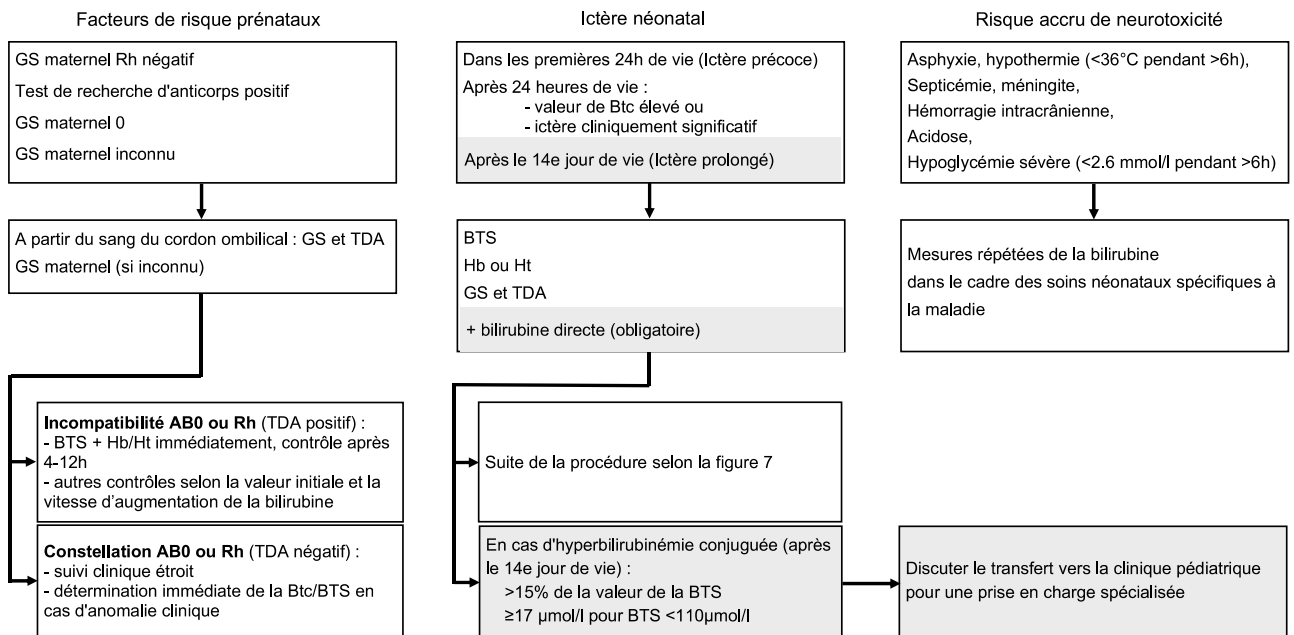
Facteurs de risque prénataux

GS maternel Rh négatif

Test de recherche d'anticorps positif

GS maternel 0

GS maternel inconnu

A partir du sang du cordon ombilical : GS et TDA

GS maternel (si inconnu)

**Incompatibilité AB0 ou Rh** (TDA positif) :
- BTS + Hb/Ht immédiatement, contrôle après 4-12h
- autres contrôles selon la valeur initiale et la vitesse d'augmentation de la bilirubine

**Constellation AB0 ou Rh** (TDA négatif) :
- suivi clinique étroit
- détermination immédiate de la Btc/BTS en cas d'anomalie clinique

Ictère néonatal

Dans les premières 24h de vie (Ictère précoce)

Après 24 heures de vie :
- valeur de Btc élevé ou
- ictère cliniquement significatif

Après le 14e jour de vie (Ictère prolongé)

BTS

Hb ou Ht

GS et TDA

+ bilirubine directe (obligatoire)

Suite de la procédure selon la figure 7

En cas d'hyperbilirubinémie conjuguée (après le 14e jour de vie) :
>15% de la valeur de la BTS
≥17 µmol/l pour BTS <110µmol/l

Risque accru de neurotoxicité

Asphyxie, hypothermie (<36°C pendant >6h),
Septicémie, méningite,
Hémorragie intracrânienne,
Acidose,
Hypoglycémie sévère (<2.6 mmol/l pendant >6h)

Mesures répétées de la bilirubine dans le cadre des soins néonataux spécifiques à la maladie

Discuter le transfert vers la clinique pédiatrique pour une prise en charge spécialisée